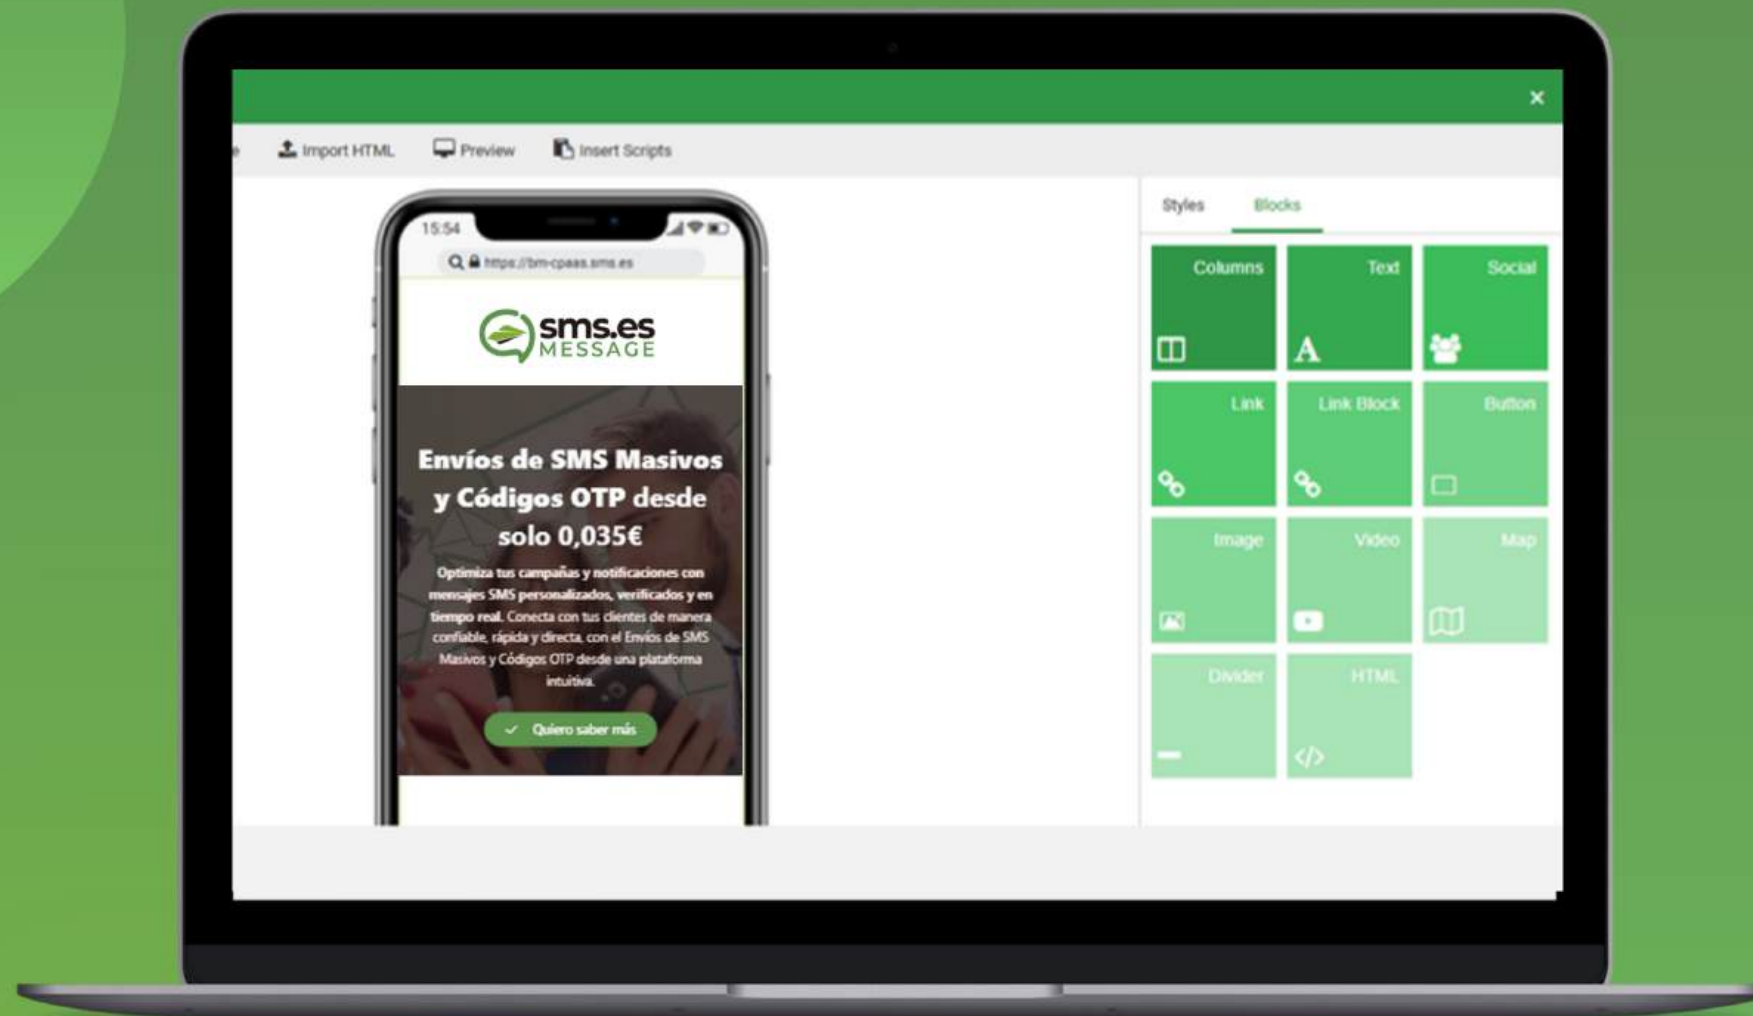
×

Import HTML Preview Insert Scripts

15:54

https://bm-cpaas.sms.es

sms.es MESSAGE

Envíos de SMS Masivos y Códigos OTP desde solo 0,035€

Optimiza tus campañas y notificaciones con mensajes SMS personalizados, verificados y en tiempo real. Conecta con tus clientes de manera confiable, rápida y directa, con el Envíos de SMS Masivos y Códigos OTP desde una plataforma intuitiva.

Quiero saber más

Styles Blocks

Columns
Text
Social
Link
Link Block
Button
Image
Video
Map
Divider
HTML